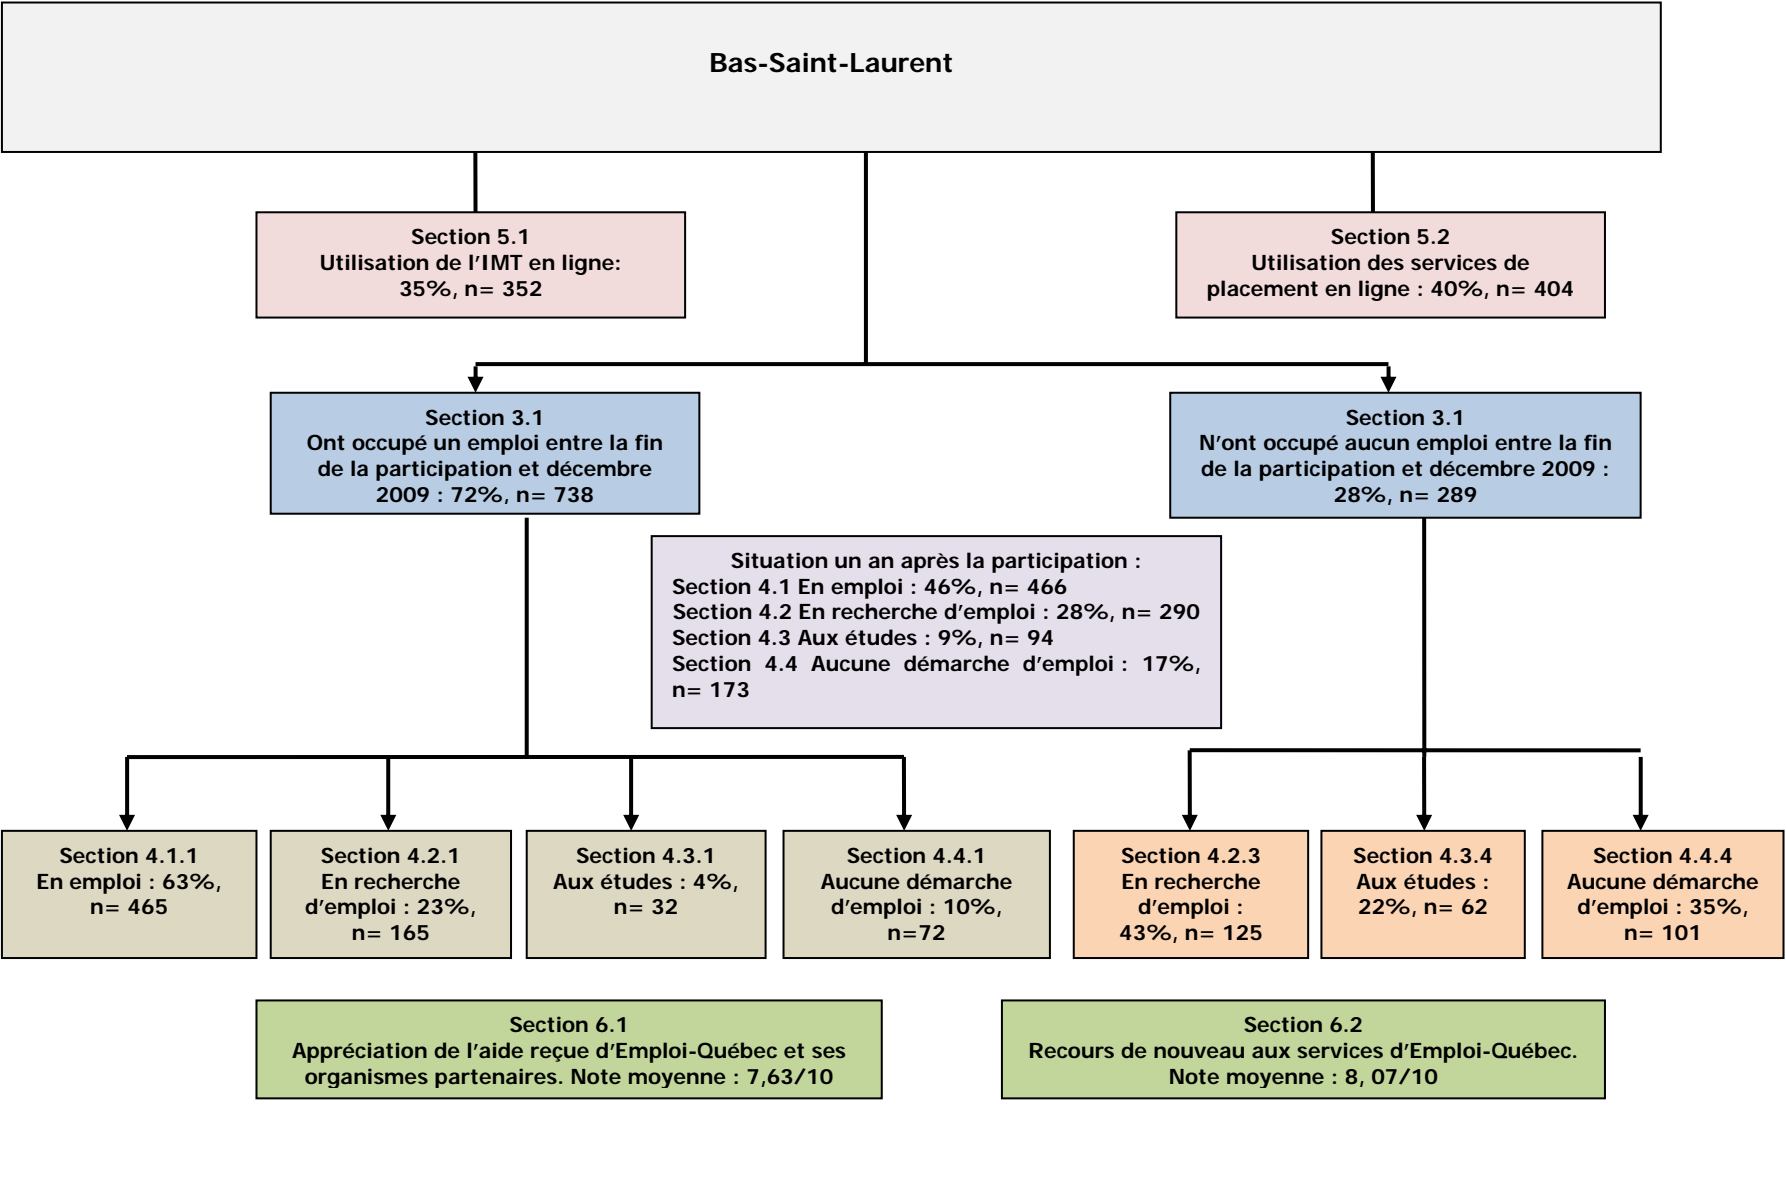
Bas-Saint-Laurent

Section 5.1
Utilisation de l'IMT en ligne:
35%, n= 352

Section 5.2
Utilisation des services de placement en ligne : 40%, n= 404

Section 3.1
Ont occupé un emploi entre la fin de la participation et décembre 2009 : 72%, n= 738

Section 3.1
N'ont occupé aucun emploi entre la fin de la participation et décembre 2009 : 28%, n= 289

Situation un an après la participation :
Section 4.1 En emploi : 46%, n= 466
Section 4.2 En recherche d'emploi : 28%, n= 290
Section 4.3 Aux études : 9%, n= 94
Section 4.4 Aucune démarche d'emploi : 17%, n= 173

Section 4.1.1
En emploi : 63%, n= 465

Section 4.2.1
En recherche d'emploi : 23%, n= 165

Section 4.3.1
Aux études : 4%, n= 32

Section 4.4.1
Aucune démarche d'emploi : 10%, n=72

Section 4.2.3
En recherche d'emploi : 43%, n= 125

Section 4.3.4
Aux études : 22%, n= 62

Section 4.4.4
Aucune démarche d'emploi : 35%, n= 101

Section 6.1
Appréciation de l'aide reçue d'Emploi-Québec et ses organismes partenaires. Note moyenne : 7,63/10

Section 6.2
Recours de nouveau aux services d'Emploi-Québec. Note moyenne : 8, 07/10